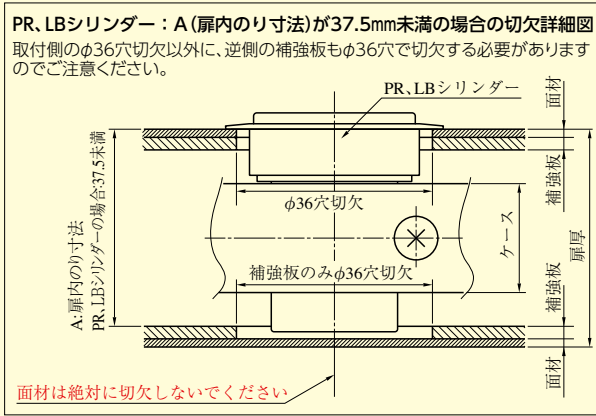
PR、LBシリンダー：A（扉内のり寸法）が37.5㎜未満の場合の切欠詳細図
取付側のφ36穴切欠以外に、逆側の補強板もφ36穴で切欠する必要がありますのでご注意ください。

PR、LBシリンダー
面材
補強板
φ36穴切欠
ケース
扉厚
補強板のみφ36穴切欠
補強板
A.扉内のり寸法
PR、LBシリンダーの場合37.5未満
面材
面材は絶対に切欠しないでください